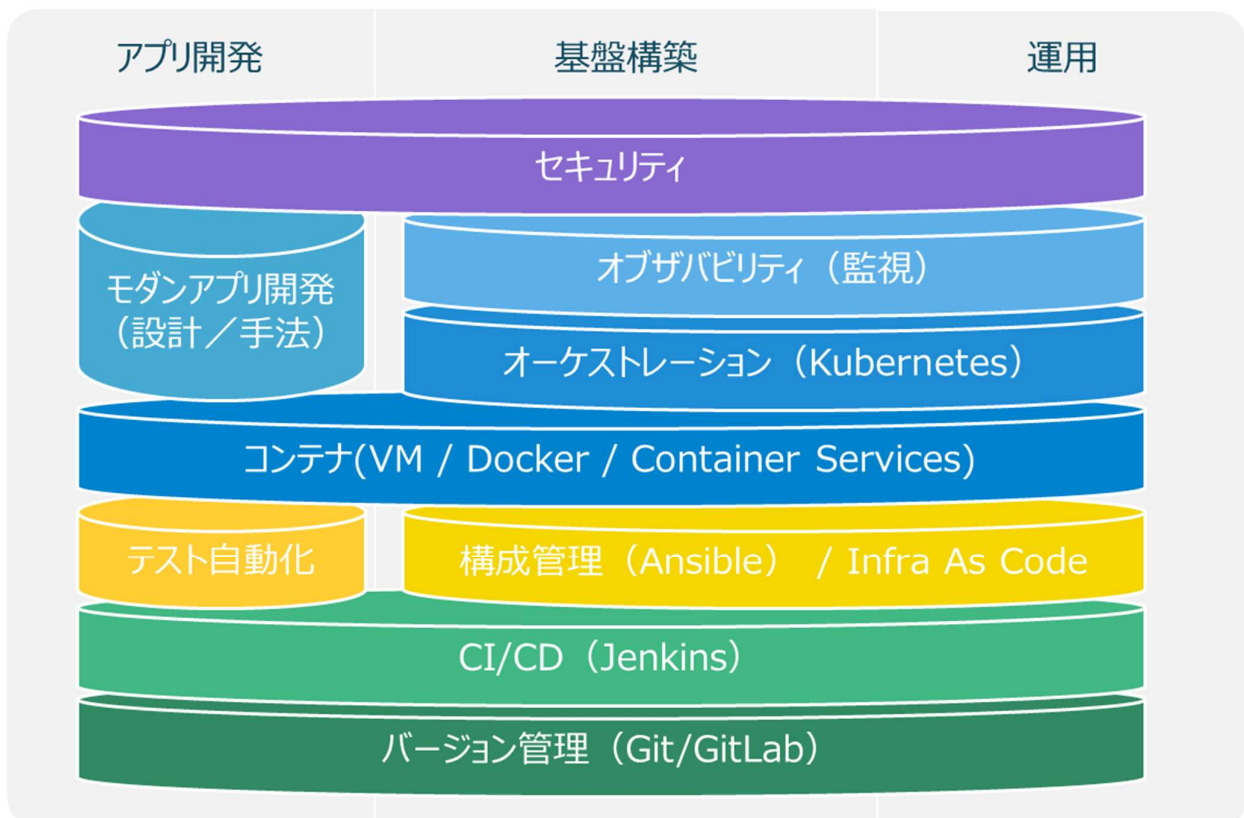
アプリ開発

基盤構築

運用

セキュリティ

モダンアプリ開発（設計／手法）

オブザバビリティ（監視）

オーケストレーション（Kubernetes）

コンテナ(VM / Docker / Container Services)

テスト自動化

構成管理（Ansible） / Infra As Code

CI/CD（Jenkins）

バージョン管理（Git/GitLab）